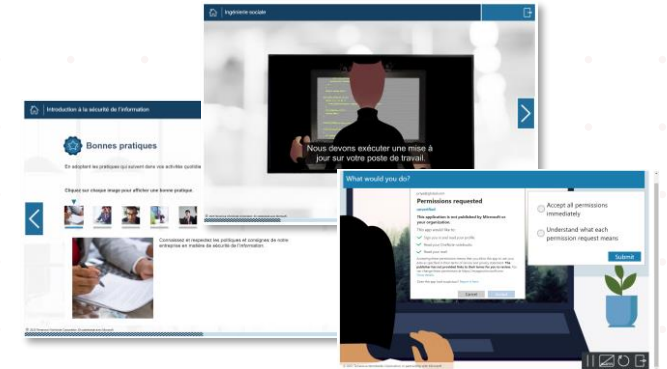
Ingénierie sociale

Nous devons exécuter une mise à jour sur votre poste de travail.

Introduction à la sécurité de l'information

Bonnes pratiques

En adoptant les pratiques qui suivent dans vos activités quotidiennes, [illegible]

Cliquez sur chaque image pour afficher une bonne pratique.

Connaissez et respectez les politiques et consignes de votre entreprise en matière de sécurité de l'information.

What would you do?

Permissions requested

This application is not published by Microsoft or your organization.

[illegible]

Cancel Accept

Accept all permissions immediately

Understand what each permission request means

Submit